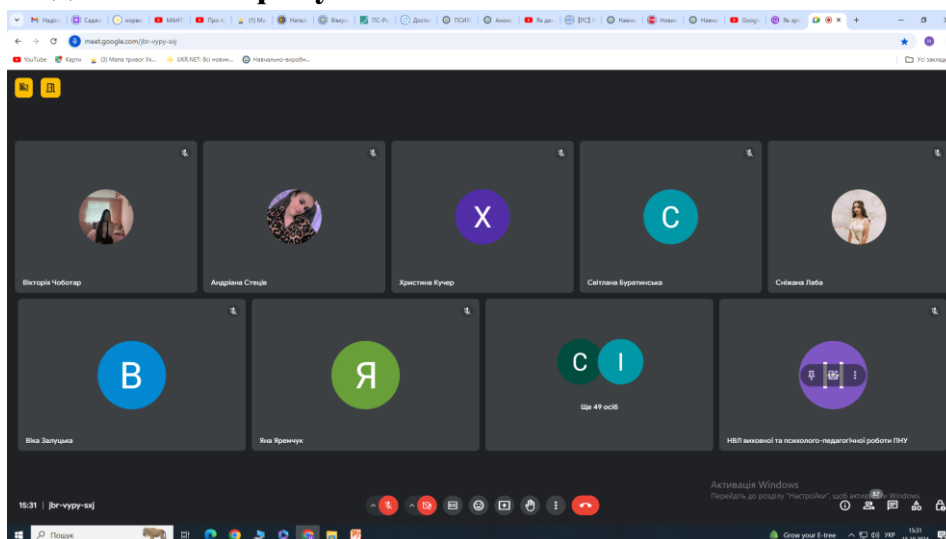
M Надіс | Садж | корес | МАНТ | Про п | (1) Мо | Напа | Факул | ПС-Ф | Досл | ПСИХ | Анон | Як де | [PC] | Навчо | Навчи | Навчо | Googl | Як зр | +

meet.google.com/jbr-vypy-sxj

YouTube | Карти | (3) Мапа тривог Ук... | UKR.NET: Всі новин... | Навчально-виробн... | Усі заклад

Вікторія Чоботар

Андріана Стеців

X
Христина Кучер

C
Світлана Буратинська

Сніжана Лаба

B
Віка Залуцька

Я
Яна Яремчук

C I
Ще 49 осіб

НВЛ виховної та психолого-педагогічної роботи ПНУ

Активація Windows
Перейдіть до розділу "Настройки", щоб активувати Windows

15:31 | jbr-vypy-sxj

57

Пошук

Grow your E-tree

УКР 15:31